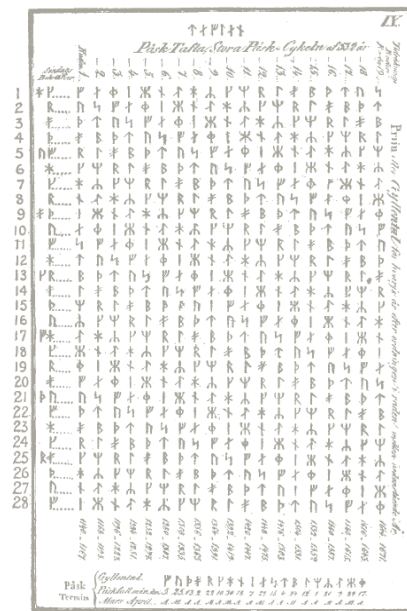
IX.

Påsk-Tabla, Stora Påsk-Cykeln af 532 år.

Sondags Bokstäfver

1
2
3
4
5
6
7
8
9
10
11
12
13
14
15
16
17
18
19
20
21
22
23
24
25
26
27
28

Påsk Termin

Gyllental.
Påsk-Månaden.
Mars April.

Prim. eller Gyllental för hvarje år efter ordningen i raden, neden införde årtal.

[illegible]